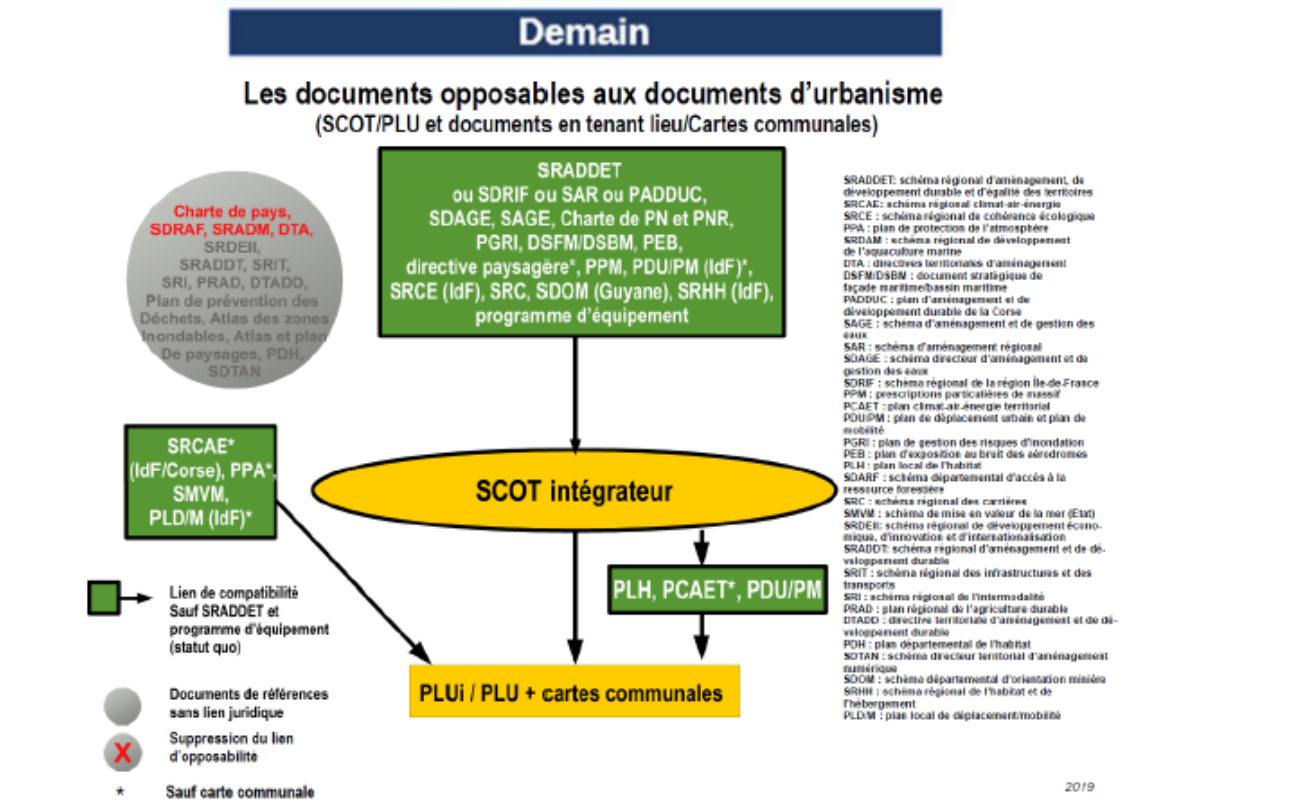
Demain

Les documents opposables aux documents d'urbanisme
(SCOT/PLU et documents en tenant lieu/Cartes communales)

Charte de pays, SDRAF, SRADM, DTA, SRDEII, SRADDT, SRIT, SRI, PRAD, DTADD, Plan de prévention des Déchets, Atlas des zones inondables, Atlas et plan De paysages, PDH, SDTAN

SRADDET
ou SDRIF ou SAR ou PADDUC,
SDAGE, SAGE, Charte de PN et PNR,
PGRI, DSFM/DSBM, PEB,
directive paysagère*, PPM, PDU/PM (IdF)*,
SRCE (IdF), SRC, SDOM (Guyane), SRHH (IdF),
programme d'équipement

SRCAE* (IdF/Corse), PPA*, SMVM, PLD/M (IdF)*

SCOT intégrateur

PLH, PCAET*, PDU/PM

PLUi / PLU + cartes communales

Lien de compatibilité
Sauf SRADDET et programme d'équipement (statut quo)

Documents de références sans lien juridique

Suppression du lien d'opposabilité

* Sauf carte communale

SRADDET: schéma régional d'aménagement, de développement durable et d'égalité des territoires
SRCAE: schéma régional climat-air-énergie
SRCE : schéma régional de cohérence écologique
PPA : plan de protection de l'atmosphère
SRDAM : schéma régional de développement de l'aquaculture marine
DTA : directives territoriales d'aménagement
DSFM/DSBM : document stratégique de façade maritime/bassin maritime
PADDUC : plan d'aménagement et de développement durable de la Corse
SAGE : schéma d'aménagement et de gestion des eaux
SAR : schéma d'aménagement régional
SDAGE : schéma directeur d'aménagement et de gestion des eaux
SDRIF : schéma régional de la région Île-de-France
PPM : prescriptions particulières de massif
PCAET : plan climat-air-énergie territorial
PDU/PM : plan de déplacement urbain et plan de mobilité
PGRI : plan de gestion des risques d'inondation
PEB : plan d'exposition au bruit des aérodromes
PLH : plan local de l'habitat
SDARF : schéma départemental d'accès à la ressource forestière
SRC : schéma régional des carrières
SMVM : schéma de mise en valeur de la mer (Etat)
SRDEII: schéma régional de développement économique, d'innovation et d'internationalisation
SRADDT: schéma régional d'aménagement et de développement durable
SRIT : schéma régional des infrastructures et des transports
SRI : schéma régional de l'intermodalité
PRAD : plan régional de l'agriculture durable
DTADD : directive territoriale d'aménagement et de développement durable
PDH : plan départemental de l'habitat
SDTAN : schéma directeur territorial d'aménagement numérique
SDOM : schéma départemental d'orientation minière
SRHH : schéma régional de l'habitat et de l'hébergement
PLD/M : plan local de déplacement/mobilité

2019